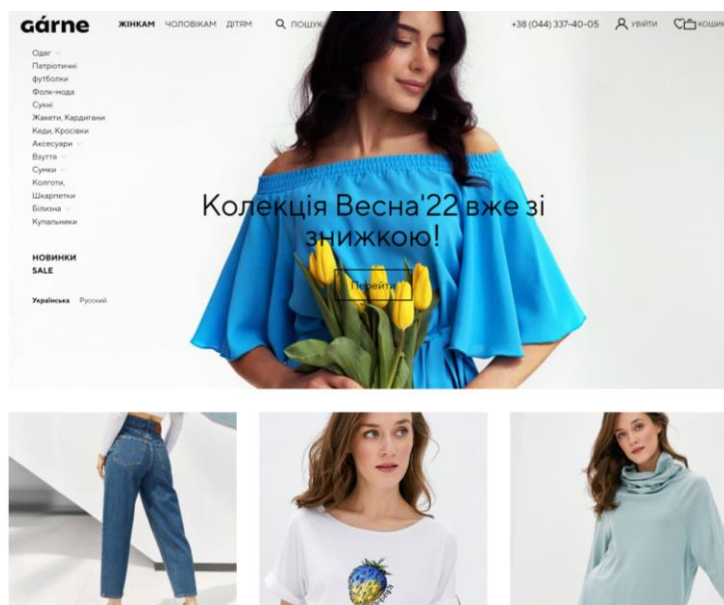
gárne ЖІНКАМ ЧОЛОВІКАМ ДІТЯМ ПОШУК +38 (044) 337-40-05 УВІЙТИ КОШИК

Одяг
Патріотичні футболки
Фолк-мода
Сукні
Жакети, Кардигани
Кеди, Кросівки
Аксесуари
Взуття
Сумки
Колготи, Шкарпетки
Білизна
Купальники

НОВИНКИ
SALE

Українська Русский

Колекція Весна'22 вже зі знижкою!

Перейти